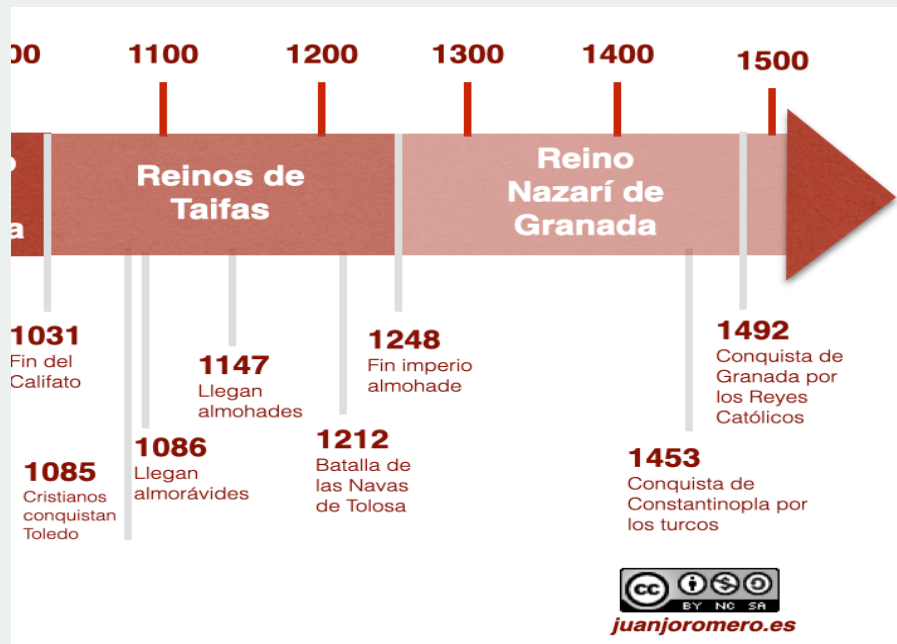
00

1100

1200

1300

1400

1500

a

Reinos de Taifas

Reino Nazarí de Granada

1031
Fin del Califato

1085
Cristianos conquistan Toledo

1086
Llegan almorávides

1147
Llegan almohades

1212
Batalla de las Navas de Tolosa

1248
Fin imperio almohade

1453
Conquista de Constantinopla por los turcos

1492
Conquista de Granada por los Reyes Católicos

cc BY NC SA

juanjoromero.es